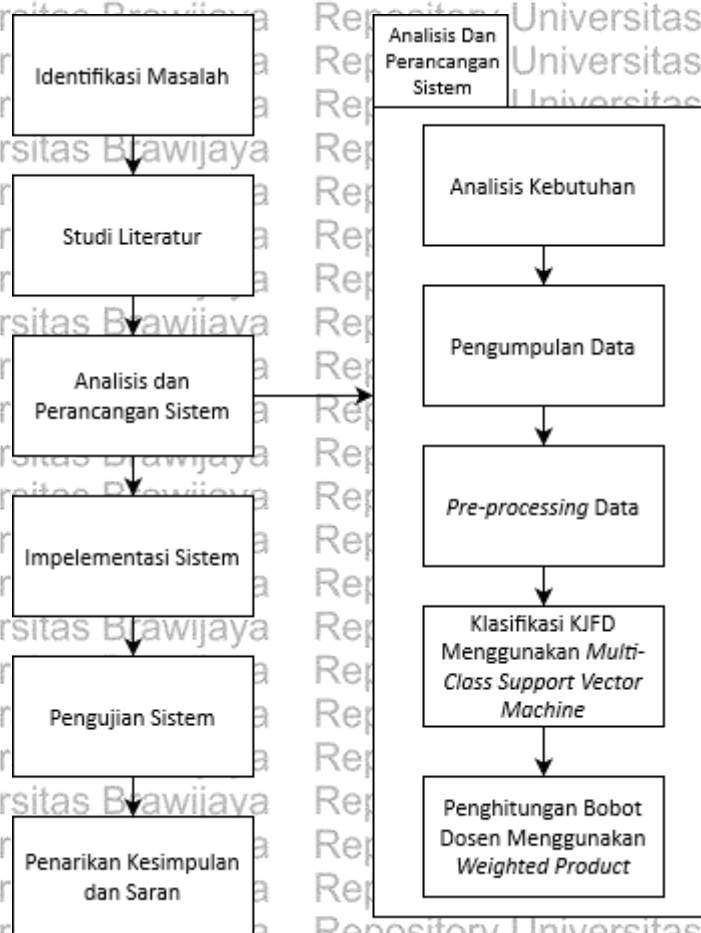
Identifikasi Masalah

Studi Literatur

Analisis dan Perancangan Sistem

Impelementasi Sistem

Pengujian Sistem

Penarikan Kesimpulan dan Saran

Analisis Dan Perancangan Sistem

Analisis Kebutuhan

Pengumpulan Data

*Pre-processing* Data

Klasifikasi KJFD Menggunakan *Multi-Class Support Vector Machine*

Penghitungan Bobot Dosen Menggunakan *Weighted Product*

Repository Universitas Brawijaya